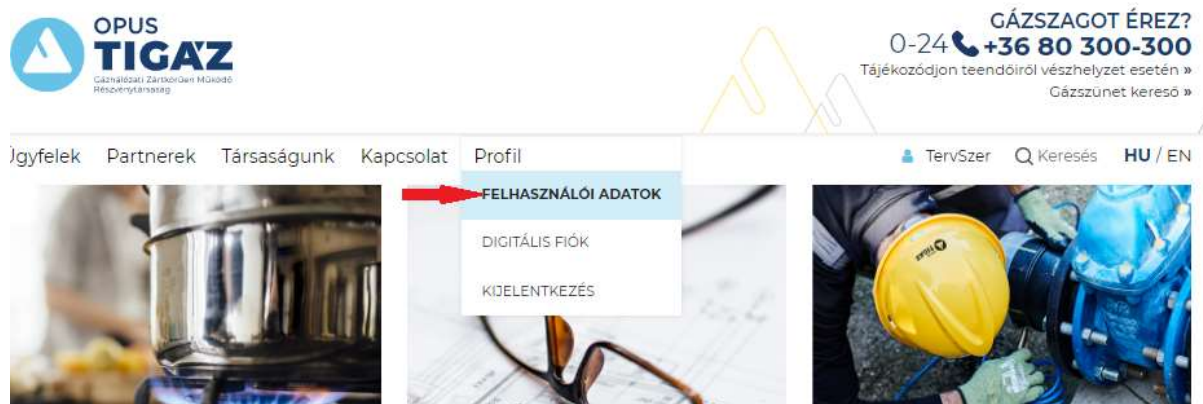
OPUS
TIGÁZ
Gázhálózati Zártkörűen Működő Részvénytársaság

GÁZSZAGOT ÉREZ?
0-24 +36 80 300-300
Tájékozódjon teendőiről vészhelyzet esetén »
Gázszünet kereső »

Ügyfelek Partnerek Társaságunk Kapcsolat Profil

TervSzer Keresés HU / EN

FELHASZNÁLÓI ADATOK
DIGITÁLIS FIÓK
KIJELENTKEZÉS